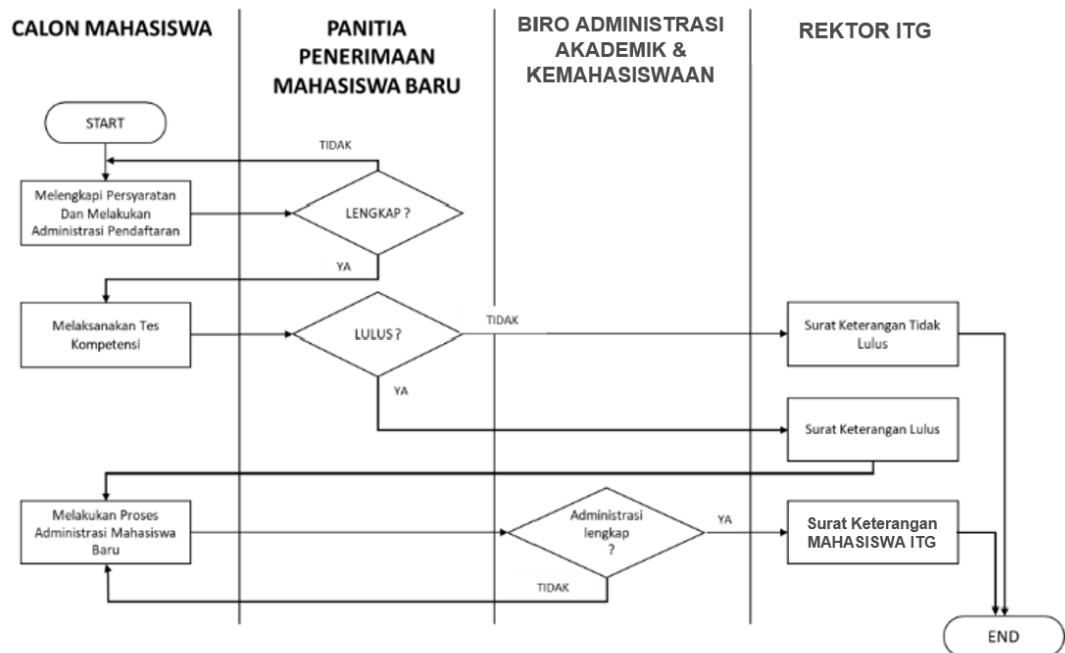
CALON MAHASISWA

PANITIA PENERIMAAN MAHASISWA BARU

BIRO ADMINISTRASI AKADEMIK & KEMAHASISWAAN

REKTOR ITG

START

TIDAK

Melengkapi Persyaratan Dan Melakukan Administrasi Pendaftaran

LENGKAP ?

YA

Melaksanakan Tes Kompetensi

LULUS ?

TIDAK

Surat Keterangan Tidak Lulus

YA

Surat Keterangan Lulus

Melakukan Proses Administrasi Mahasiswa Baru

Administrasi lengkap ?

YA

Surat Keterangan MAHASISWA ITG

TIDAK

END